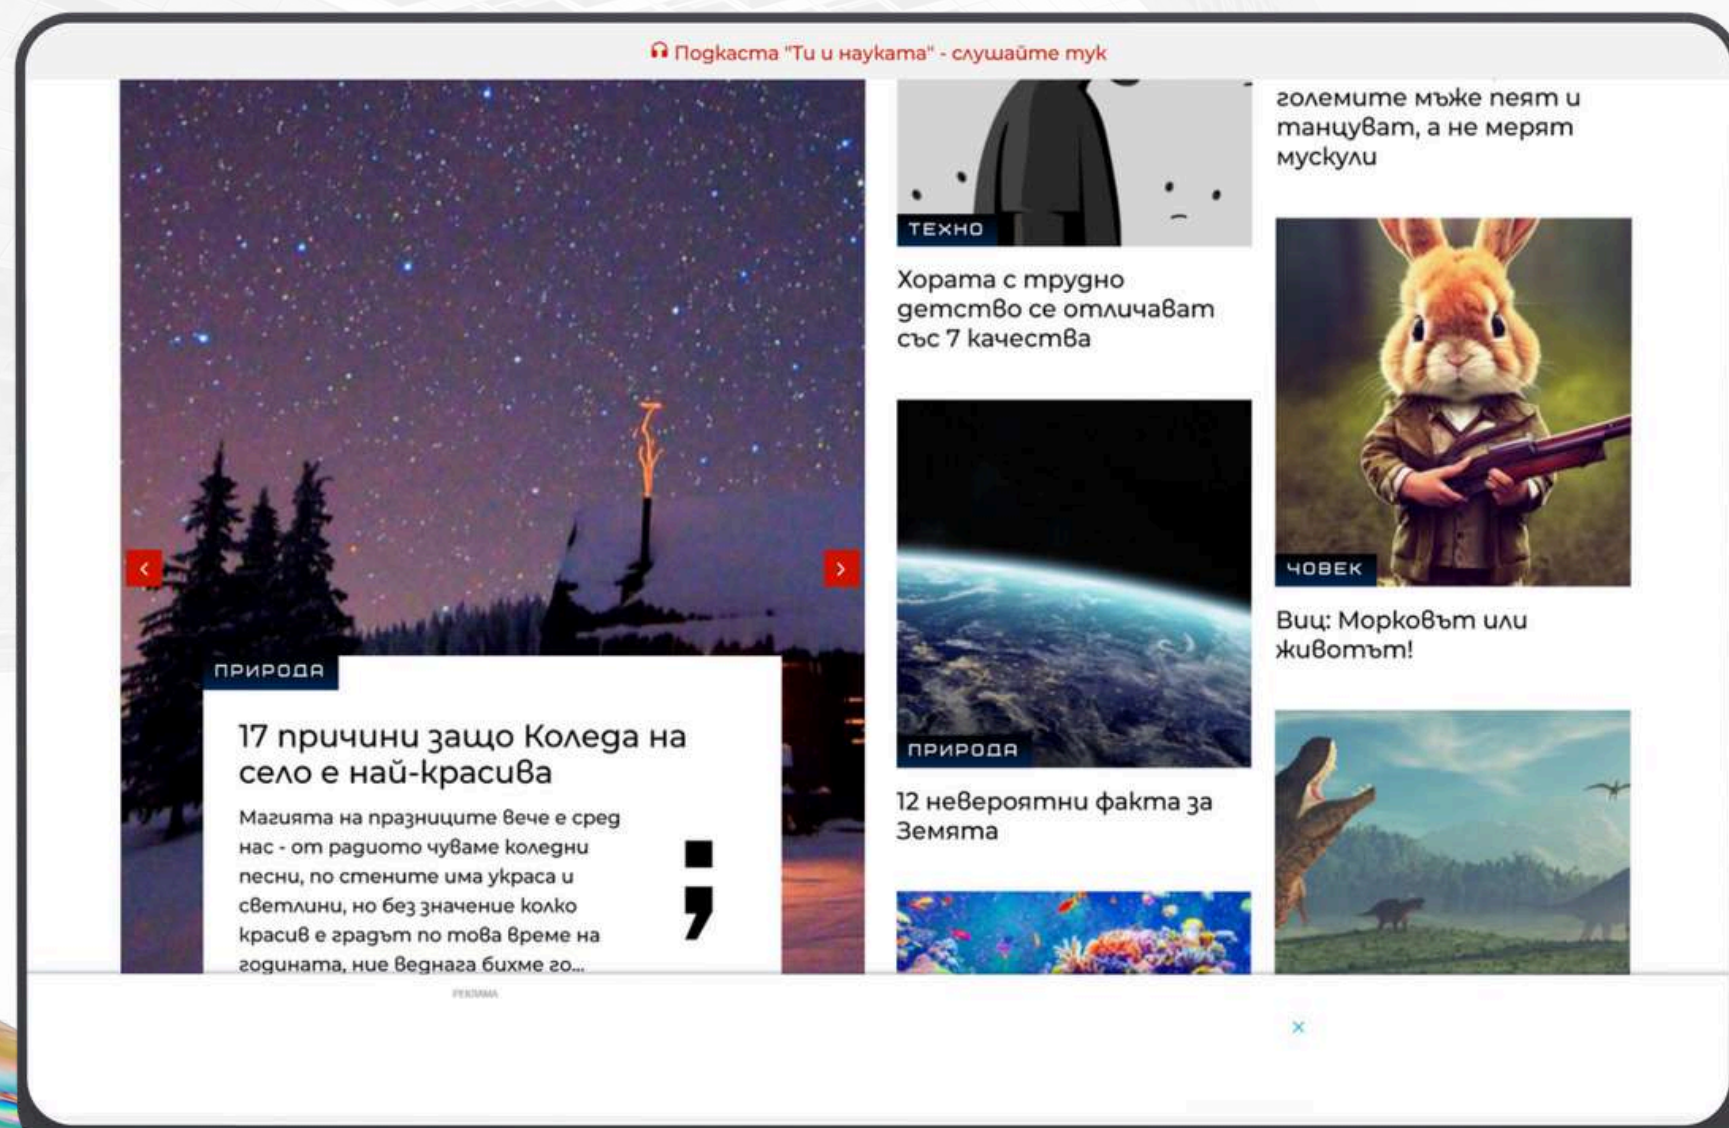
Подкаста "Ти и науката" - слушайте тук

големите мъже пеят и танцуват, а не мерят мускули

ТЕХНО

Хората с трудно детство се отличават със 7 качества

ЧОВЕК

Виц: Морковът или животът!

ПРИРОДА

12 невероятни факта за Земята

ПРИРОДА

17 причини защо Коледа на село е най-красива

Магията на празниците вече е сред нас - от радиото чуваме коледни песни, по стените има украса и светлини, но без значение колко красив е градът по това време на годината, ние веднага бихме го...

РЕКЛАМА

×